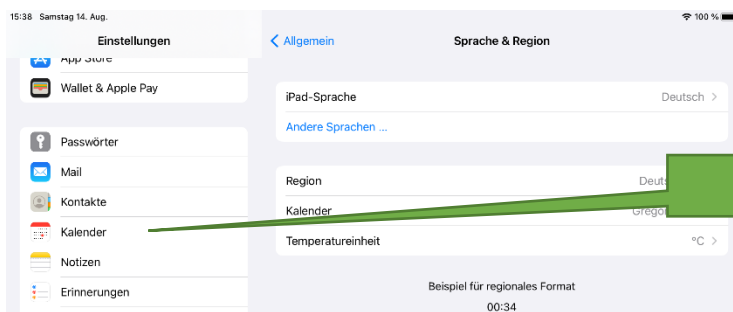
15:38 Samstag 14. Aug.

100 %

Einstellungen

App Store

Wallet & Apple Pay

Passwörter

Mail

Kontakte

Kalender

Notizen

Erinnerungen

< Allgemein

Sprache & Region

iPad-Sprache Deutsch >

Andere Sprachen ...

Region Deuts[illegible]

Kalender Gregor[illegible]

Temperatureinheit °C >

Beispiel für regionales Format

00:34